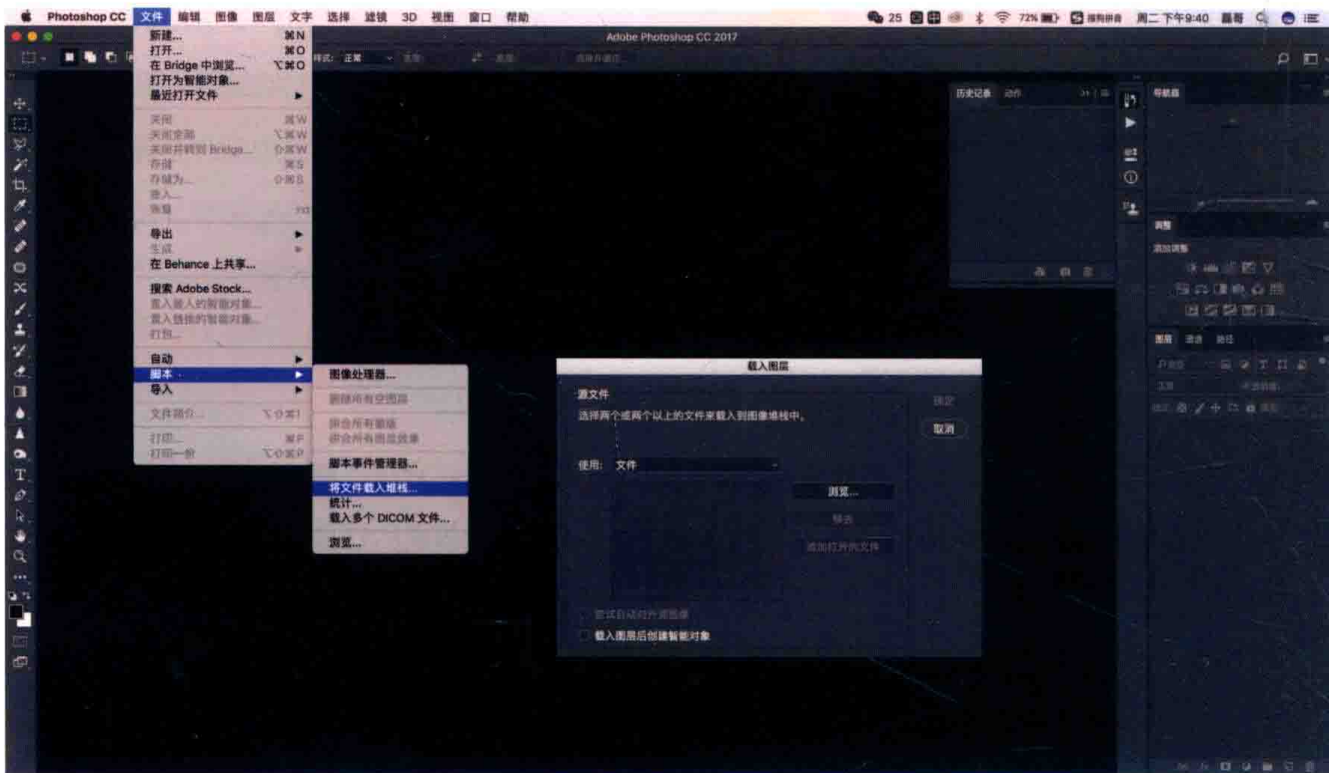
Photoshop CC 文件 编辑 图像 图层 文字 选择 滤镜 3D 视图 窗口 帮助

25 72% 周二 下午9:40

Adobe Photoshop CC 2017

新建... ⌘N
打开... ⌘O
在 Bridge 中浏览... ⌥⌘O
打开为智能对象...
最近打开文件
关闭 ⌘W
关闭全部 ⌥⌘W
关闭并转到 Bridge... ⇧⌘W
存储 ⌘S
存储为... ⇧⌘S
签入...
恢复
导出
生成
在 Behance 上共享...
搜索 Adobe Stock...
置入嵌入的智能对象...
置入链接的智能对象...
打包...
自动
脚本
导入
文件简介... ⌥⇧⌘I
打印... ⌘P
打印一份 ⌥⇧⌘P

图像处理器...
删除所有空图层
拼合所有蒙版
拼合所有图层效果
脚本事件管理器...
将文件载入堆栈...
统计...
载入多个 DICOM 文件...
浏览...

历史记录 动作

导航器

调整
添加调整

图层 通道 路径

载入图层
源文件
选择两个或两个以上的文件来载入到图像堆栈中。
确定
取消
使用: 文件
浏览...
移去
添加打开的文件
尝试自动对齐源图像
载入图层后创建智能对象